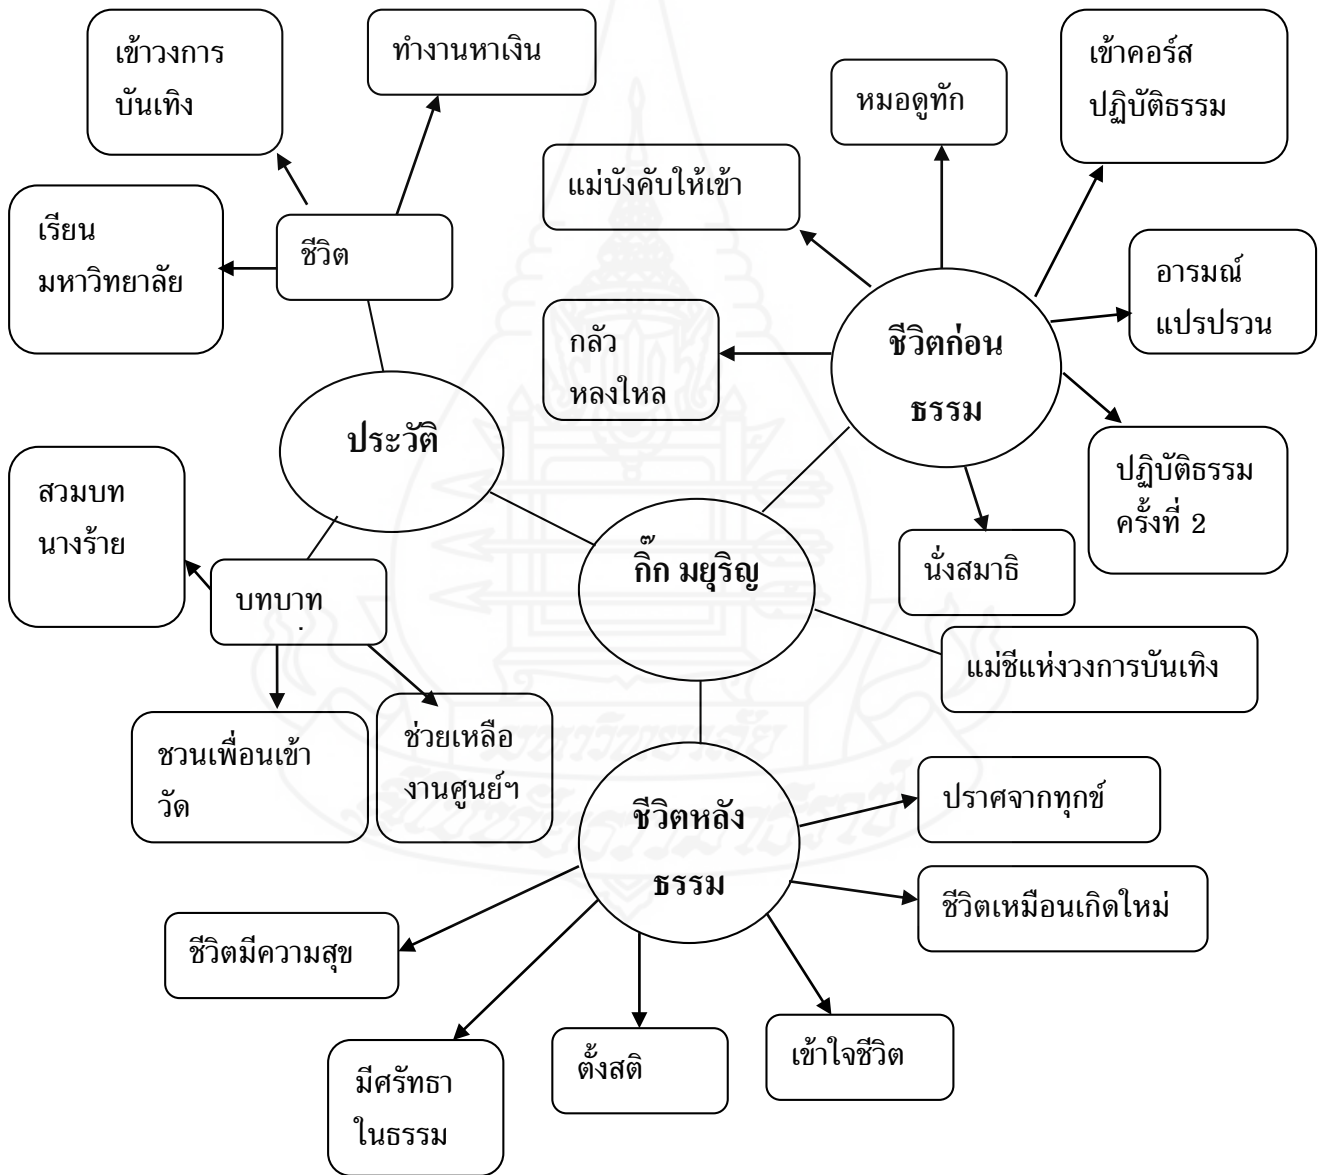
กิ๊ก มยุริญ

ประวัติ

ชีวิต

เข้าวงการบันเทิง

ทำงานหาเงิน

เรียนมหาวิทยาลัย

บทบาท

สวมบทนางร้าย

ชวนเพื่อนเข้าวัด

ช่วยเหลืองานศูนย์ฯ

ชีวิตก่อนธรรม

หมอดูทัก

เข้าคอร์สปฏิบัติธรรม

แม่บังคับให้เข้า

อารมณ์แปรปรวน

กลัวหลงใหล

ปฏิบัติธรรมครั้งที่ 2

นั่งสมาธิ

แม่ชีแห่งวงการบันเทิง

ชีวิตหลังธรรม

ปราศจากทุกข์

ชีวิตเหมือนเกิดใหม่

ชีวิตมีความสุข

มีศรัทธาในธรรม

ตั้งสติ

เข้าใจชีวิต